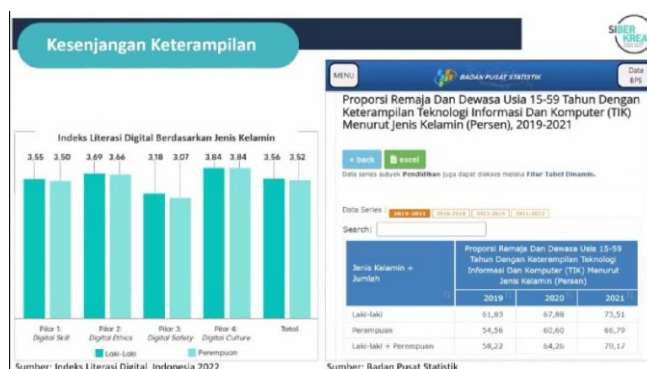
Kesenjangan Keterampilan

SIBER KREASI

Indeks Literasi Digital Berdasarkan Jenis Kelamin

3,55 3,50 3,69 3,66 3,18 3,07 3,84 3,84 3,56 3,52

Pilar 1: Digital Skill
Pilar 2: Digital Ethics
Pilar 3: Digital Safety
Pilar 4: Digital Culture
Total

Laki-Laki
Perempuan

Sumber: Indeks Literasi Digital Indonesia 2022

MENU
BADAN PUSAT STATISTIK
Data BPS

Proporsi Remaja Dan Dewasa Usia 15-59 Tahun Dengan Keterampilan Teknologi Informasi Dan Komputer (TIK) Menurut Jenis Kelamin (Persen), 2019-2021

« back
excel

Data series subyek Pendidikan juga dapat diakses melalui Fitur Tabel Dinamis.

Data Series : 2019-2021 2016-2018 2013-2015 2011-2012

Search:

| Jenis Kelamin + Jumlah | Proporsi Remaja Dan Dewasa Usia 15-59 Tahun Dengan Keterampilan Teknologi Informasi Dan Komputer (TIK) Menurut Jenis Kelamin (Persen) | | |
|---|---|---|---|
| | 2019 | 2020 | 2021 |
| Laki-laki | 61,83 | 67,88 | 73,51 |
| Perempuan | 54,56 | 60,60 | 66,79 |
| Laki-laki + Perempuan | 58,22 | 64,26 | 70,17 |

Sumber: Badan Pusat Statistik